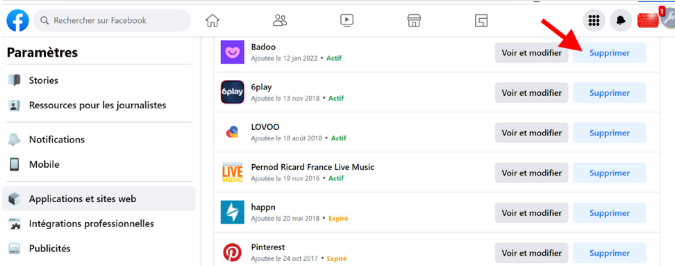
Rechercher sur Facebook

1

Paramètres

Stories

Ressources pour les journalistes

Notifications

Mobile

Applications et sites web

Intégrations professionnelles

Publicités

Badoo
Ajoutée le 12 jan 2022 • Actif
Voir et modifier
Supprimer

6play
Ajoutée le 13 nov 2018 • Actif
Voir et modifier
Supprimer

LOVOO
Ajoutée le 18 août 2018 • Actif
Voir et modifier
Supprimer

Pernod Ricard France Live Music
Ajoutée le 19 nov 2016 • Actif
Voir et modifier
Supprimer

happn
Ajoutée le 20 mai 2018 • Expiré
Voir et modifier
Supprimer

Pinterest
Ajoutée le 24 oct 2017 • Expiré
Voir et modifier
Supprimer